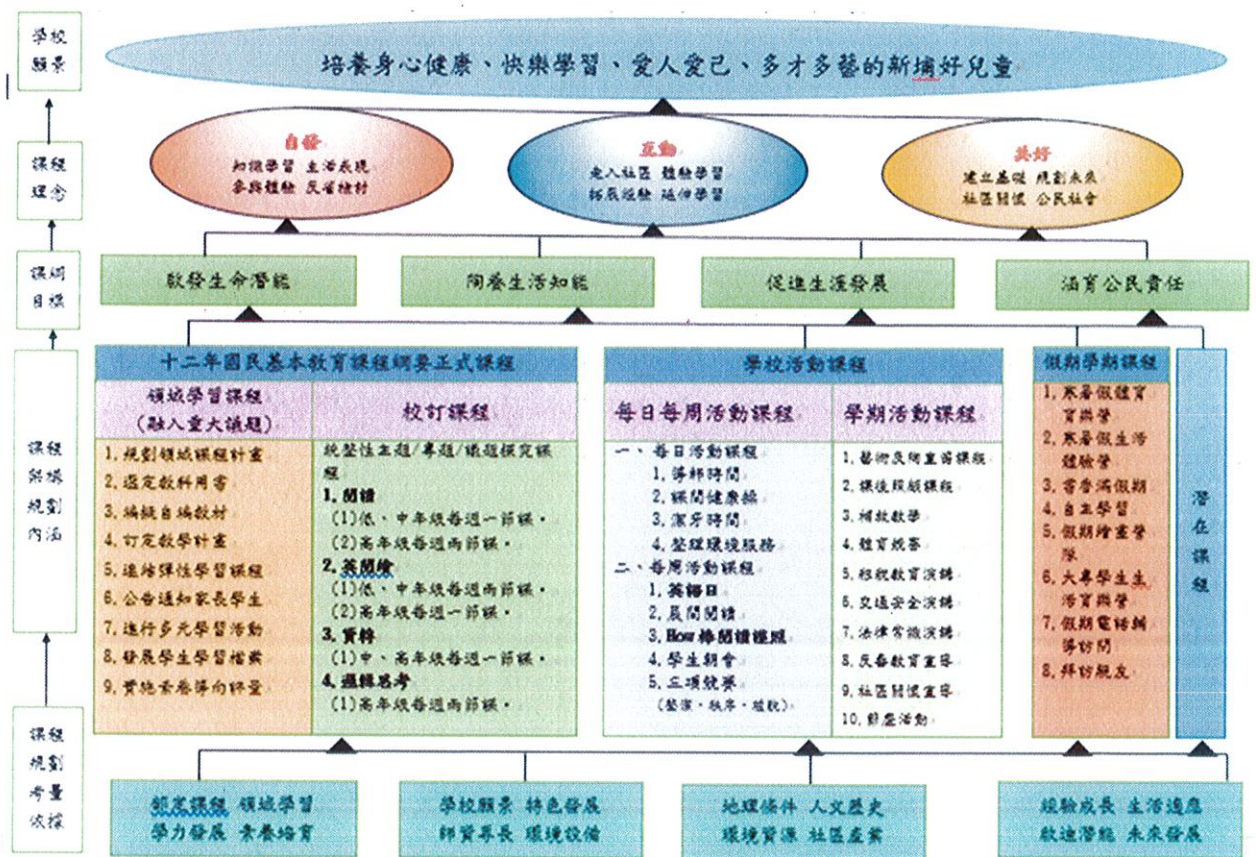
學校願景

課程理念

課綱目標

課程架構規劃內涵

課程規劃考量依據

培養身心健康、快樂學習、愛人愛己、多才多藝的新埔好兒童

自發
知識學習 生活表現
參與體驗 反省檢討

互動
走入社區 體驗學習
拓展經驗 延伸學習

共好
建立基礎 規劃未來
社區關懷 公民社會

啟發生命潛能

陶養生活知能

促進生涯發展

涵育公民責任

十二年國民基本教育課程綱要正式課程

領域學習課程（融入重大議題）

1. 規劃領域課程計畫
2. 選定教科用書
3. 編纂自編教材
4. 訂定教學計畫
5. 進修彈性學習課程
6. 公告通知家長學生
7. 進行多元學習活動
8. 發展學生學習檔案
9. 實施素養導向評量

校訂課程

統整性主題/專題/議題探究課程
1. 閱讀
（1）低、中年級每週一節課。
（2）高年級每週兩節課。
2. 英閱繪
（1）低、中年級每週兩節課。
（2）高年級每週一節課。
3. 資科
（1）中、高年級每週一節課。
4. 邏輯思考
（1）高年級每週兩節課。

學校活動課程

每日每周活動課程

一、每日活動課程
1. 導師時間
2. 課間健康操
3. 潔牙時間
4. 整理環境服務
二、每周活動課程
1. 英語日
2. 晨間閱讀
3. How 棒閱讀護照
4. 學生朝會
5. 五項競賽
（整潔、秩序、植栽）

學期活動課程

1. 藝術及傳統節慶課程
2. 課後照顧課程
3. 補救教學
4. 體育競賽
5. 防震教育演練
6. 交通安全演練
7. 法律常識演練
8. 反毒教育宣導
9. 社區關懷宣導
10. 節慶活動

假期學期課程

1. 寒暑假體育育樂營
2. 寒暑假生活體驗營
3. 書香滿假期
4. 自主學習
5. 假期繪畫學際
6. 大專學生生活育樂營
7. 假期電話輔導訪問
8. 拜訪親友

潛在課程

部定課程 領域學習
學力發展 素養培育

學校願景 特色發展
師資專長 環境設備

地理條件 人文歷史
環境資源 社區產業

經驗成長 生活適應
啟迪潛能 未來發展